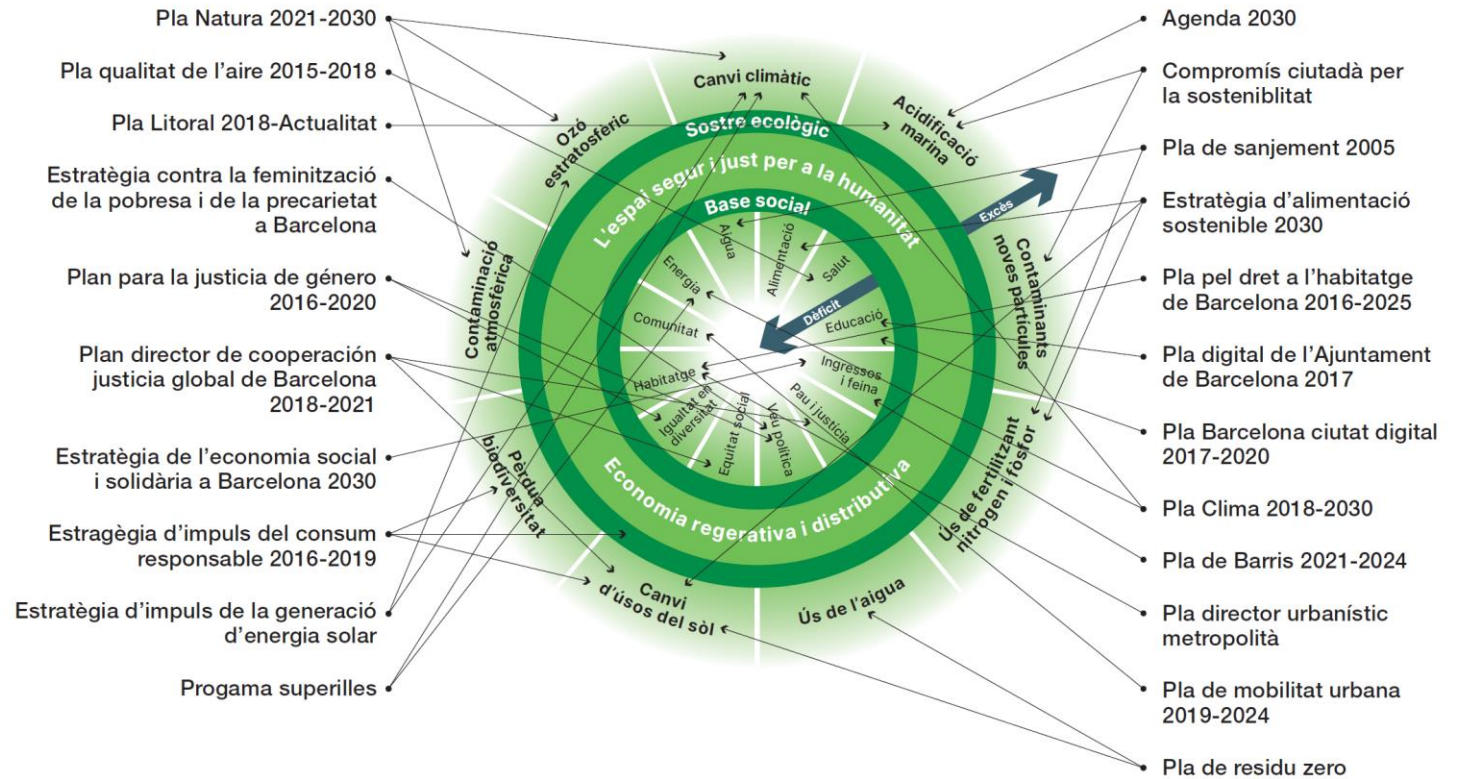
Pla Natura 2021-2030

Pla qualitat de l'aire 2015-2018

Pla Litoral 2018-Actualitat

Estratègia contra la feminització de la pobresa i de la precarietat a Barcelona

Plan para la justicia de género 2016-2020

Plan director de cooperación justicia global de Barcelona 2018-2021

Estratègia de l'economia social i solidària a Barcelona 2030

Estragègia d'impuls del consum responsable 2016-2019

Estratègia d'impuls de la generació d'energia solar

Progama superilles

Agenda 2030

Compromís ciutadà per la sosteniblitat

Pla de sanjement 2005

Estratègia d'alimentació sostenible 2030

Pla pel dret a l'habitatge de Barcelona 2016-2025

Pla digital de l'Ajuntament de Barcelona 2017

Pla Barcelona ciutat digital 2017-2020

Pla Clima 2018-2030

Pla de Barris 2021-2024

Pla director urbanístic metropolità

Pla de mobilitat urbana 2019-2024

Pla de residu zero

Canvi climàtic

Acidificació marina

Contaminants noves partícules

Ús de fertilitzant nitrogen i fòsfor

Ús de l'aigua

Canvi d'úsos del sòl

Pèrdua biodiversitat

Contaminació atmosfèrica

Ozó estratosfèric

Sostre ecològic

L'espai segur i just per a la humanitat

Economia regerativa i distributiva

Base social

Excès

Dèficit

Aigua

Alimentació

Salut

Energia

Educació

Comunitat

Ingressos i feina

Habitatge

Pau i justícia

Igualtat en diversitat

Equitat social

Veu política